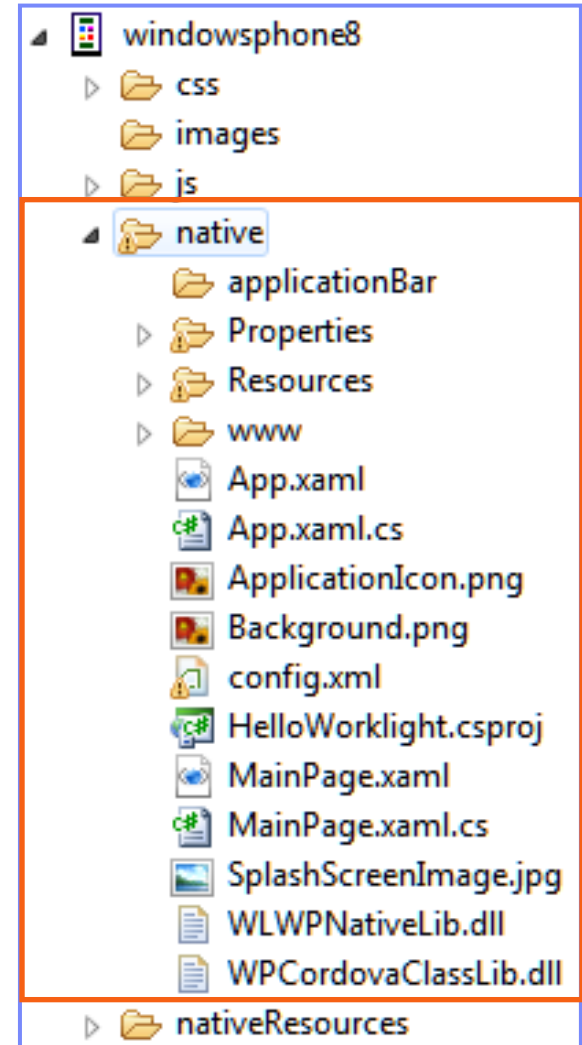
windowsphone8
css
images
js
native
applicationBar
Properties
Resources
www
App.xaml
App.xaml.cs
ApplicationIcon.png
Background.png
config.xml
HelloWorklight.csproj
MainPage.xaml
MainPage.xaml.cs
SplashScreenImage.jpg
WLWPNativeLib.dll
WPCordovaClassLib.dll
nativeResources